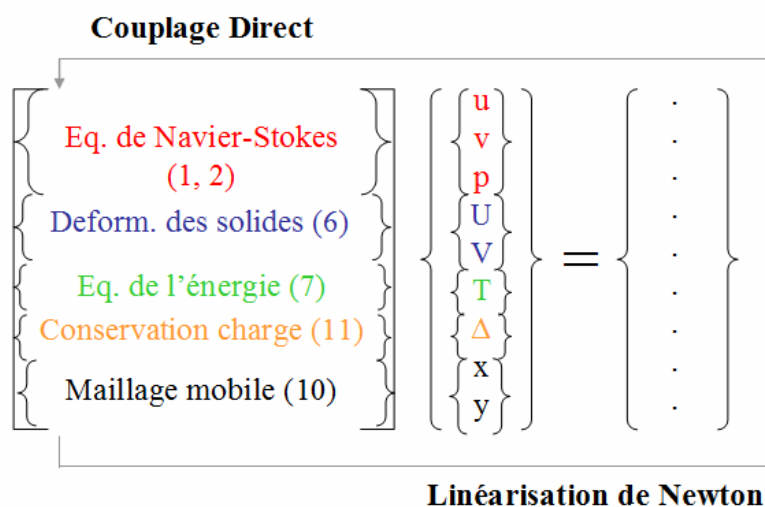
Couplage Direct

Eq. de Navier-Stokes (1, 2)
Deform. des solides (6)
Eq. de l'énergie (7)
Conservation charge (11)
Maillage mobile (10)

u
v
p
U
V
T
Δ
x
y

=

.
.
.
.
.
.
.
.
.

Linéarisation de Newton